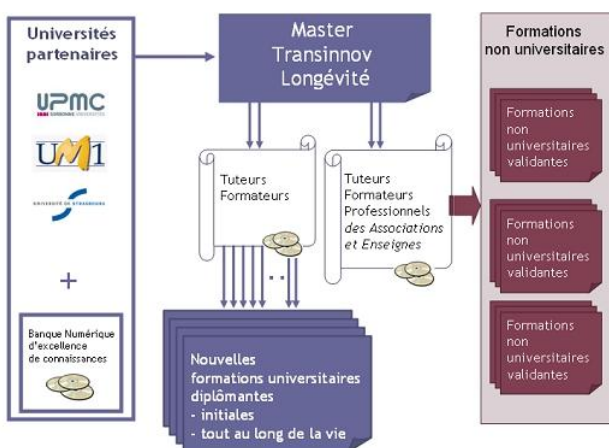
Universités partenaires

UPMC
SORBONNE UNIVERSITÉS

UM1

UNIVERSITÉ DE STRASBOURG

+

Banque Numérique d'excellence de connaissances

Master Transinnov Longévité

Tuteurs Formateurs

Tuteurs Formateurs Professionnels *des Associations et Enseignes*

Nouvelles formations universitaires diplômantes
- initiales
- tout au long de la vie

Formations non universitaires

Formations non universitaires validantes

Formations non universitaires validantes

Formations non universitaires validantes